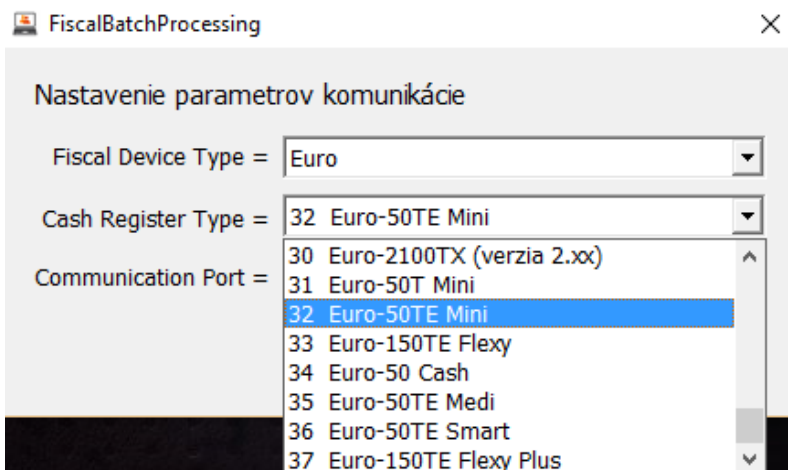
FiscalBatchProcessing

Nastavenie parametrov komunikácie

Fiscal Device Type = Euro

Cash Register Type = 32 Euro-50TE Mini

Communication Port =

30 Euro-2100TX (verzia 2.xx)
31 Euro-50T Mini
32 Euro-50TE Mini
33 Euro-150TE Flexy
34 Euro-50 Cash
35 Euro-50TE Medi
36 Euro-50TE Smart
37 Euro-150TE Flexy Plus